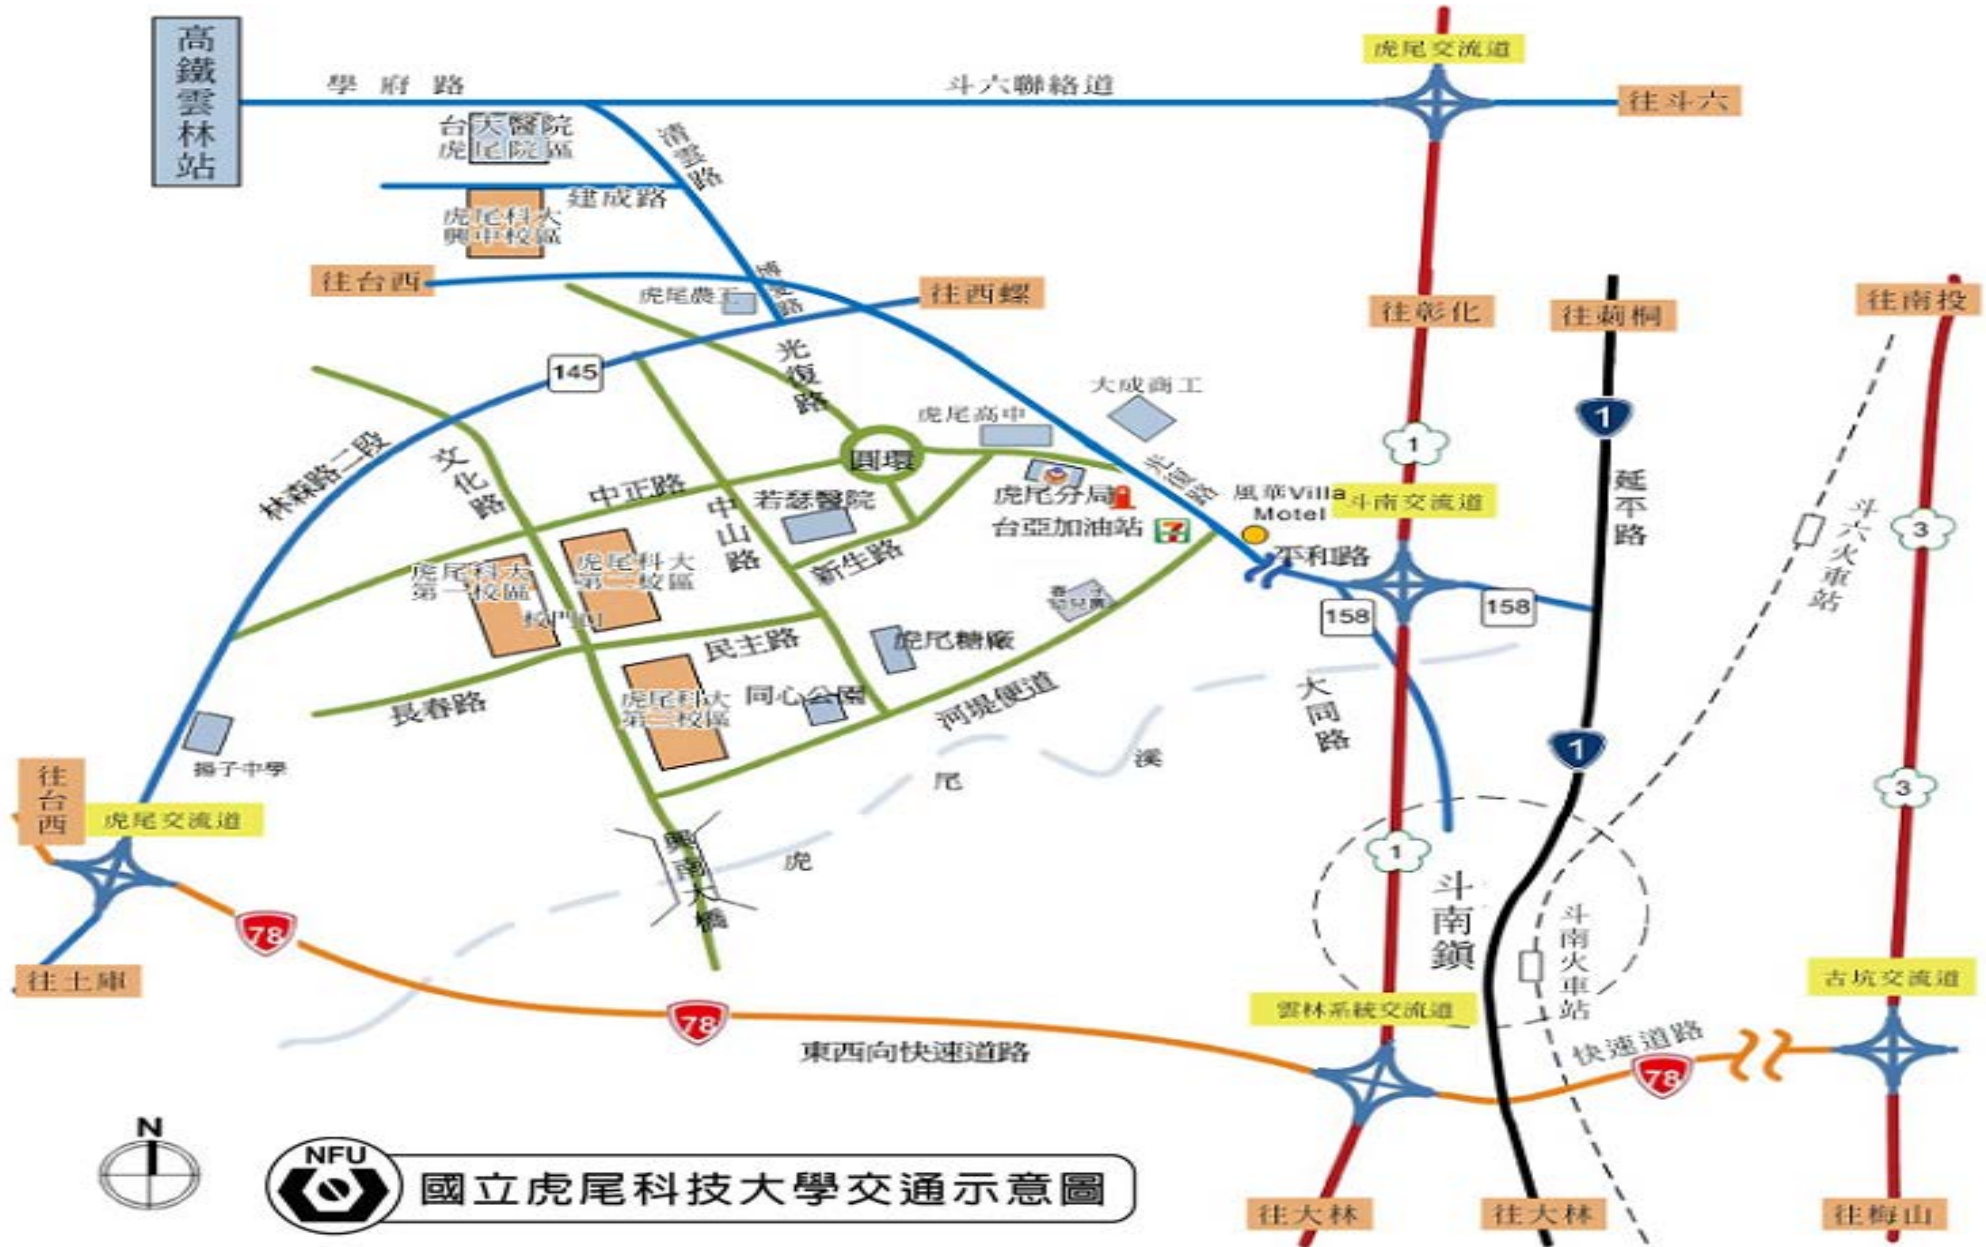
高鐵雲林站

學府路

斗六聯絡道

虎尾交流道

往斗六

台大醫院
虎尾院區

清雲路

建成路

虎尾科大
興中校區

往台西

往西螺

博愛路

虎尾農工

往彰化

往莿桐

往南投

145

光復路

大成商工

虎尾高中

1

林森路二段

文化路

圓環

光復路

中正路

若瑟醫院

中山路

虎尾分局

風華Villa Motel

斗南交流道

延平路

斗六火車站

3

台亞加油站

平和路

新生路

虎尾科大
第一校區

虎尾科大
第一校區

158

158

校門口

民主路

虎尾糖廠

大同路

長春路

同心公園

河堤便道

虎尾科大
第三校區

揚子中學

溪

尾

1

3

往台西

虎尾交流道

興南大橋

虎

1

斗南鎮

斗南火車站

78

往土庫

78

雲林系統交流道

古坑交流道

東西向快速道路

快速道路

78

N

NFU

國立虎尾科技大學交通示意圖

往大林

往大林

往梅山